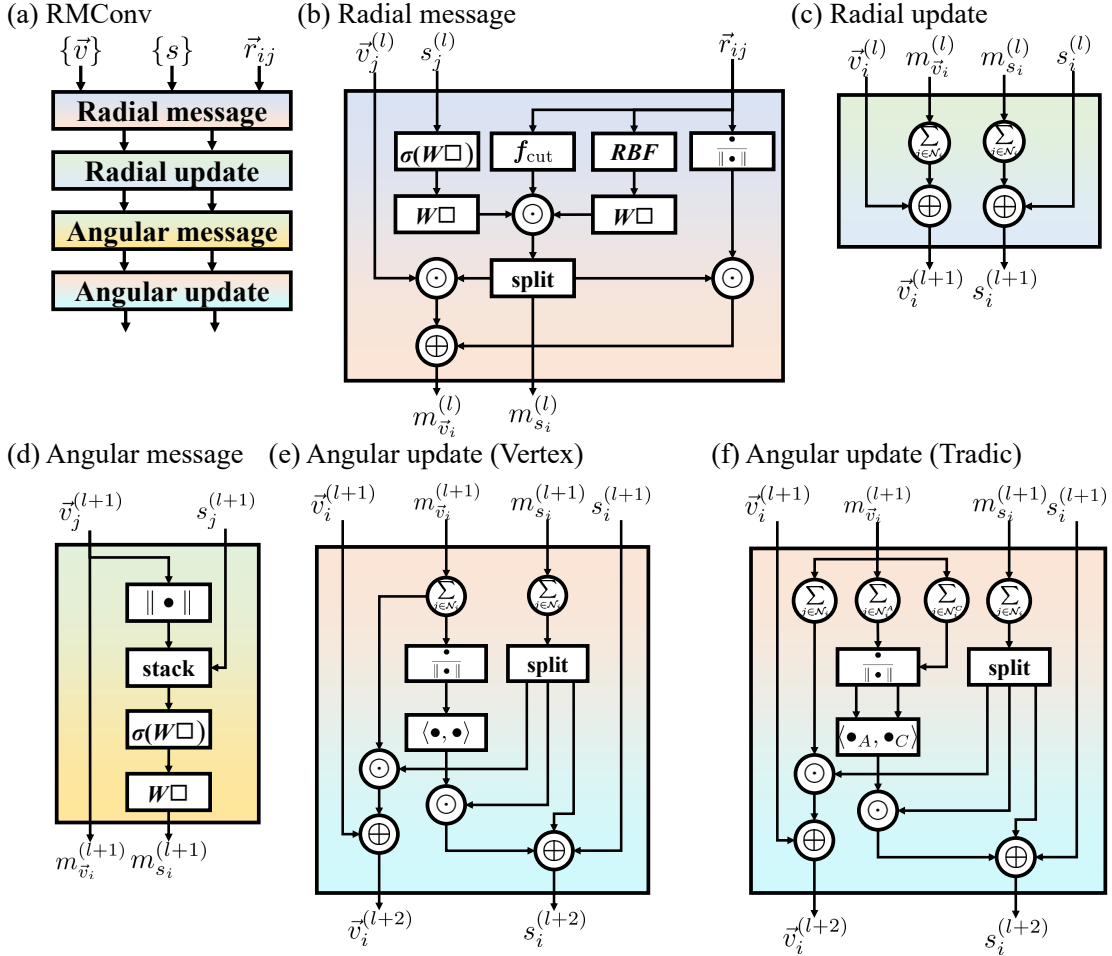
(a) RMConv

$\{\vec{v}\}$ $\{s\}$ $\vec{r}_{ij}$

Radial message

Radial update

Angular message

Angular update

(b) Radial message

$\vec{v}_j^{(l)}$ $s_j^{(l)}$ $\vec{r}_{ij}$

$\sigma(W\square)$ $f_{\text{cut}}$ $RBF$ $\frac{\bullet}{\|\bullet\|}$

$W\square$ $\odot$ $W\square$

$\odot$ split $\odot$

$\oplus$

$m_{\vec{v}_i}^{(l)}$ $m_{s_i}^{(l)}$

(c) Radial update

$\vec{v}_i^{(l)}$ $m_{\vec{v}_i}^{(l)}$ $m_{s_i}^{(l)}$ $s_i^{(l)}$

$\sum_{j\in\mathcal{N}_i}$ $\sum_{j\in\mathcal{N}_i}$

$\oplus$ $\oplus$

$\vec{v}_i^{(l+1)}$ $s_i^{(l+1)}$

(d) Angular message

$\vec{v}_j^{(l+1)}$ $s_j^{(l+1)}$

$\|\bullet\|$

stack

$\sigma(W\square)$

$W\square$

$m_{\vec{v}_i}^{(l+1)}$ $m_{s_i}^{(l+1)}$

(e) Angular update (Vertex)

$\vec{v}_i^{(l+1)}$ $m_{\vec{v}_i}^{(l+1)}$ $m_{s_i}^{(l+1)}$ $s_i^{(l+1)}$

$\sum_{j\in\mathcal{N}_i}$ $\sum_{j\in\mathcal{N}_i}$

$\frac{\bullet}{\|\bullet\|}$ split

$\langle\bullet,\bullet\rangle$

$\odot$

$\odot$

$\oplus$ $\oplus$

$\vec{v}_i^{(l+2)}$ $s_i^{(l+2)}$

(f) Angular update (Tradic)

$\vec{v}_i^{(l+1)}$ $m_{\vec{v}_i}^{(l+1)}$ $m_{s_i}^{(l+1)}$ $s_i^{(l+1)}$

$\sum_{j\in\mathcal{N}_i}$ $\sum_{j\in\mathcal{N}_i^A}$ $\sum_{j\in\mathcal{N}_i^C}$ $\sum_{j\in\mathcal{N}_i}$

$\frac{\bullet}{\|\bullet\|}$ split

$\langle\bullet_A,\bullet_C\rangle$

$\odot$

$\odot$

$\oplus$ $\oplus$

$\vec{v}_i^{(l+2)}$ $s_i^{(l+2)}$